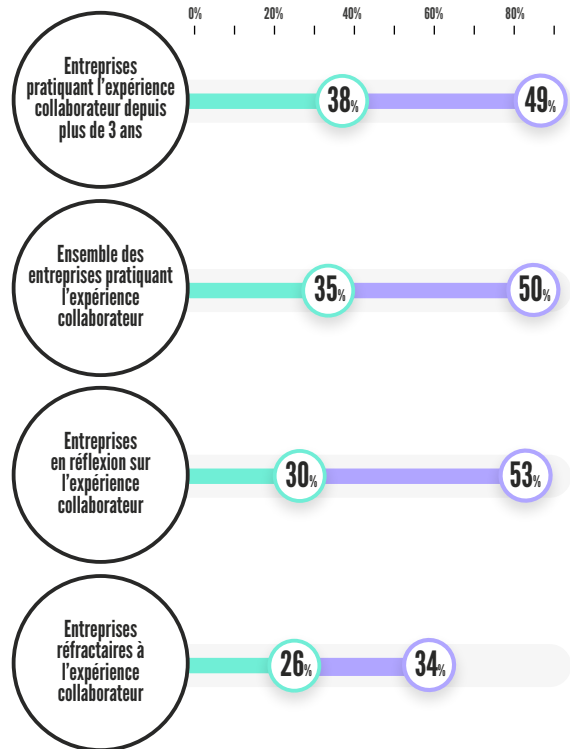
0%
20%
40%
60%
80%

Entreprises pratiquant l'expérience collaborateur depuis plus de 3 ans

38%

49%

Ensemble des entreprises pratiquant l'expérience collaborateur

35%

50%

Entreprises en réflexion sur l'expérience collaborateur

30%

53%

Entreprises réfractaires à l'expérience collaborateur

26%

34%